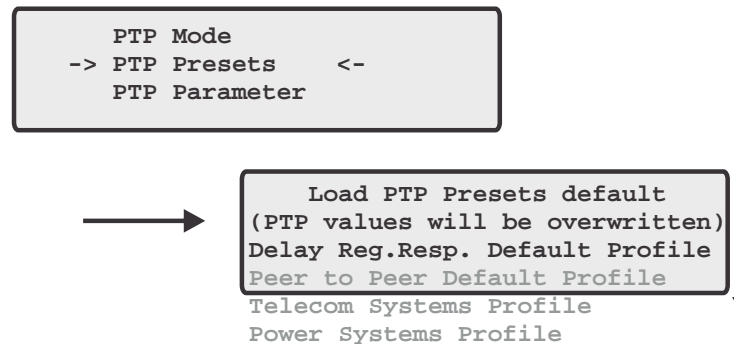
PTP Mode
-> PTP Presets <-
PTP Parameter

Load PTP Presets default
(PTP values will be overwritten)
Delay Reg.Resp. Default Profile
Peer to Peer Default Profile
Telecom Systems Profile
Power Systems Profile